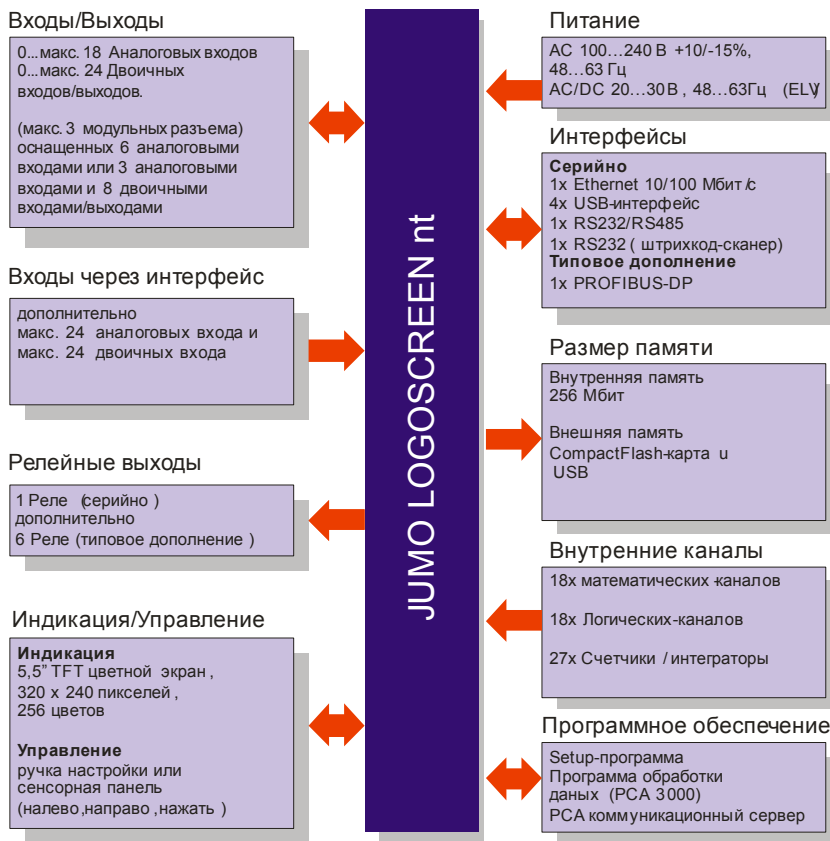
Входы/Выходы

0...макс. 18 Аналоговых входов
0...макс. 24 Двоичных входов/выходов.

(макс. 3 модульных разъема) оснащенных 6 аналоговыми входами или 3 аналоговыми входами и 8 двоичными входами/выходами

Входы через интерфейс

дополнительно
макс. 24 аналоговых входа и
макс. 24 двоичных входа

Релейные выходы

1 Реле (серийно )
дополнительно
6 Реле (типовое дополнение )

Индикация/Управление

Индикация
5,5" TFT цветной экран ,
320 x 240 пикселей ,
256 цветов

Управление
ручка настройки или сенсорная панель
(налево,направо ,нажать )

JUMO LOGOSCREEN nt

Питание

AC 100…240 В +10/-15%,
48…63 Гц
AC/DC 20…30 В , 48…63Гц (ELV)

Интерфейсы

Серийно
1x Ethernet 10/100 Мбит/с
4x USB-интерфейс
1x RS232/RS485
1x RS232 ( штрихкод-сканер)
Типовое дополнение
1x PROFIBUS-DP

Размер памяти

Внутренняя память
256 Мбит

Внешняя память
CompactFlash-карта и
USB

Внутренние каналы

18x математических каналов

18x Логических-каналов

27x Счетчики / интеграторы

Программное обеспечение

Setup-программа
Программа обработки даных (PCA 3000)
PCA коммуникационный сервер